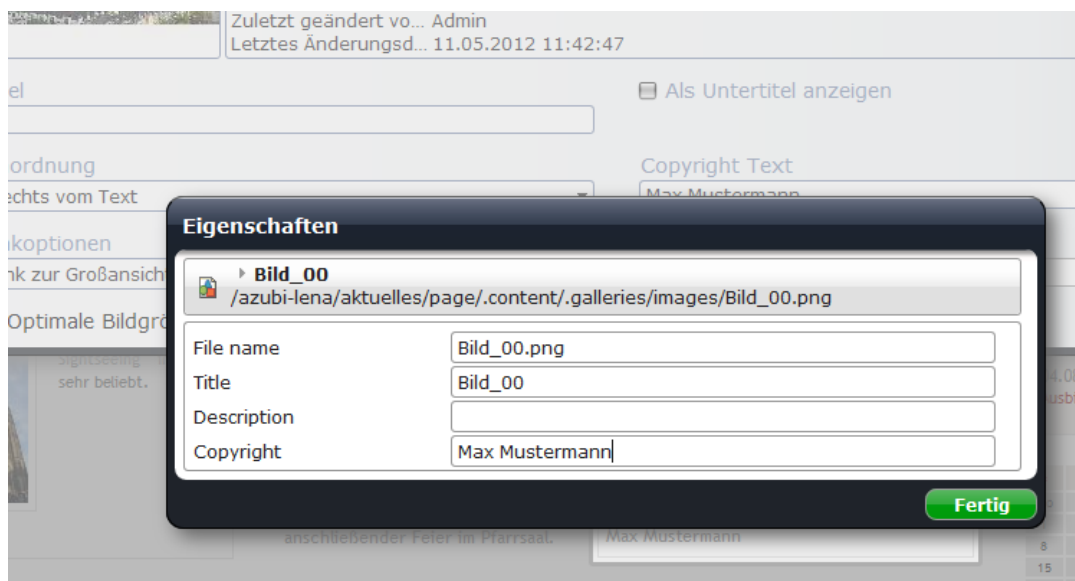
Zuletzt geändert vo... Admin
Letztes Änderungsd... 11.05.2012 11:42:47

el

Als Untertitel anzeigen

ordnung

Copyright Text

echts vom Text

Max Mustermann

nkoptionen

nk zur Großansich

Optimale Bildgrö

sehr beliebt.

Eigenschaften

Bild_00
/azubi-lena/aktuelles/page/.content/.galleries/images/Bild_00.png

| | |
|---|---|
| File name | Bild_00.png |
| Title | Bild_00 |
| Description | |
| Copyright | Max Mustermann |

Fertig

anschließender Feier im Pfarrsaal.

Max Mustermann

8
15